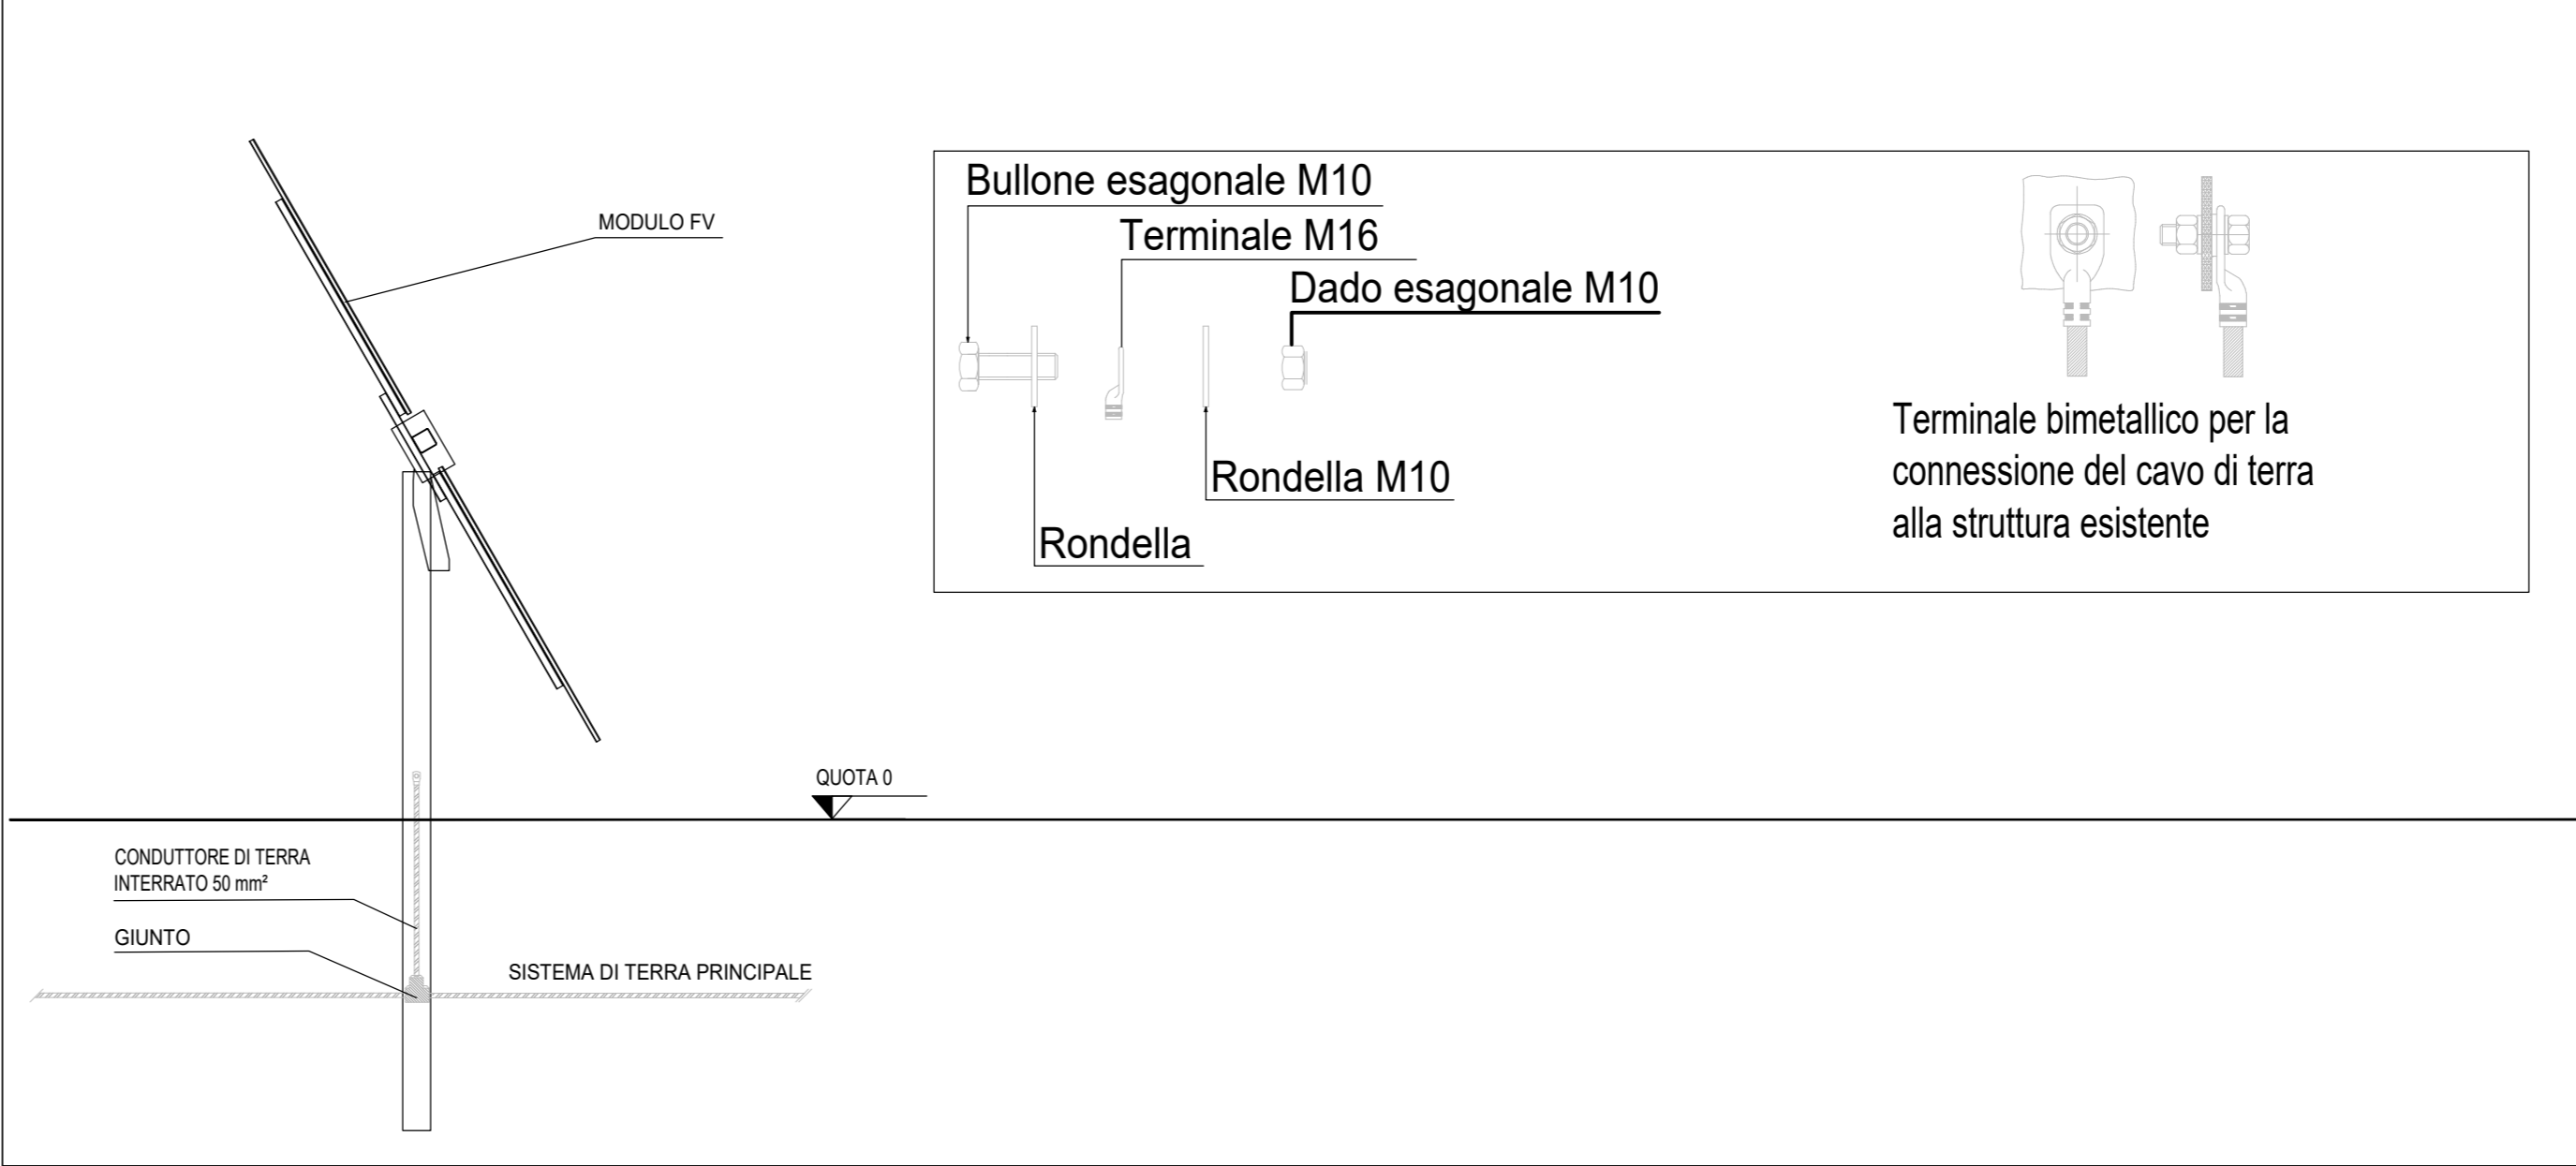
MODULO FV

Bullone esagonale M10

Terminale M16

Dado esagonale M10

Rondella M10

Rondella

Terminale bimetallico per la connessione del cavo di terra alla struttura esistente

QUOTA 0

CONDUTTORE DI TERRA INTERRATO 50 mm²

GIUNTO

SISTEMA DI TERRA PRINCIPALE